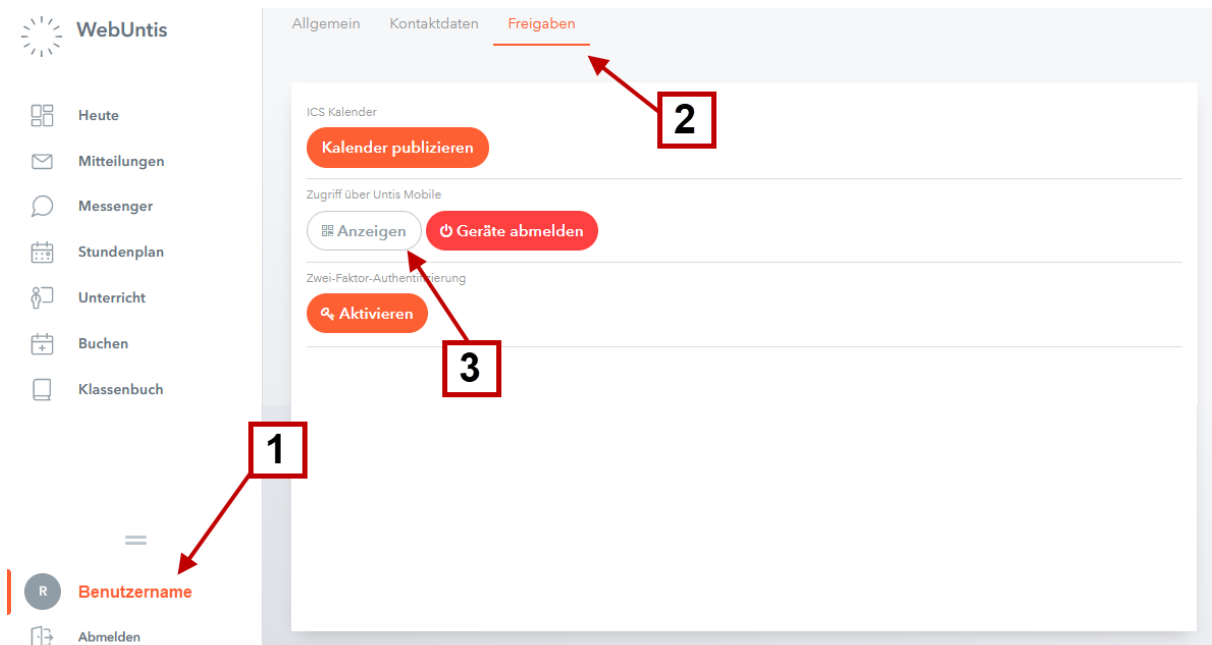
WebUntis

Heute
Mitteilungen
Messenger
Stundenplan
Unterricht
Buchen
Klassenbuch

R
Benutzername
Abmelden

Allgemein Kontaktdaten Freigaben

ICS Kalender
Kalender publizieren

Zugriff über Untis Mobile
Anzeigen
Geräte abmelden

Zwei-Faktor-Authenti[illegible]ierung
Aktivieren

1
2
3